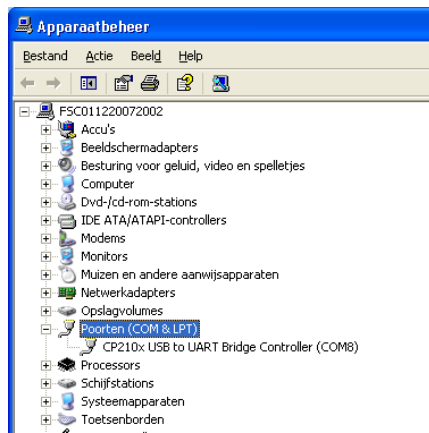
Apparaatbeheer

Bestand Actie Beeld Help

FSC011220072002
Accu's
Beeldschermadapters
Besturing voor geluid, video en spelletjes
Computer
Dvd-/cd-rom-stations
IDE ATA/ATAPI-controllers
Modems
Monitors
Muizen en andere aanwijsapparaten
Netwerkadapters
Opslagvolumes
Poorten (COM & LPT)
CP210x USB to UART Bridge Controller (COM8)
Processors
Schijfstations
Systeemapparaten
Toetsenborden